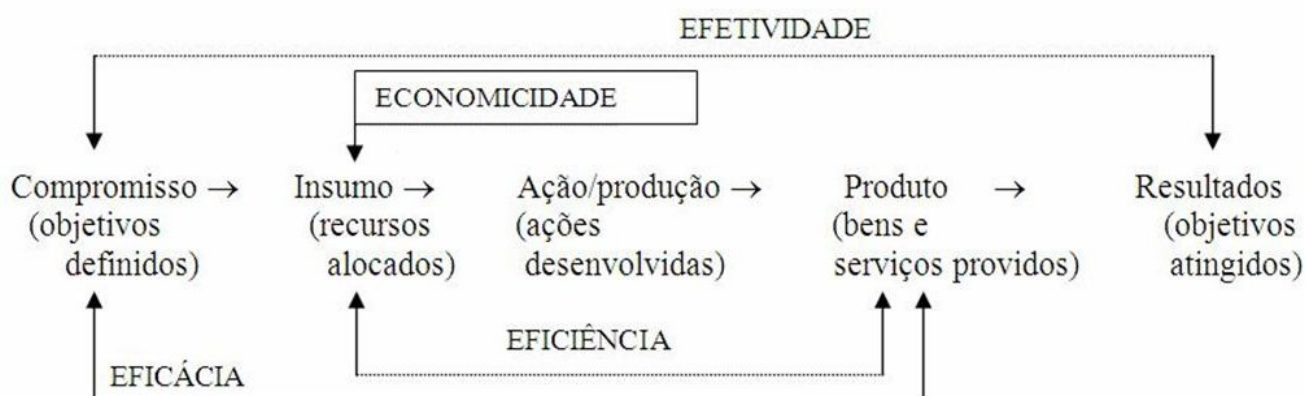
EFETIVIDADE

ECONOMICIDADE

Compromisso → (objetivos definidos)

Insumo → (recursos alocados)

Ação/produção → (ações desenvolvidas)

Produto → (bens e serviços providos)

Resultados (objetivos atingidos)

EFICIÊNCIA

EFICÁCIA